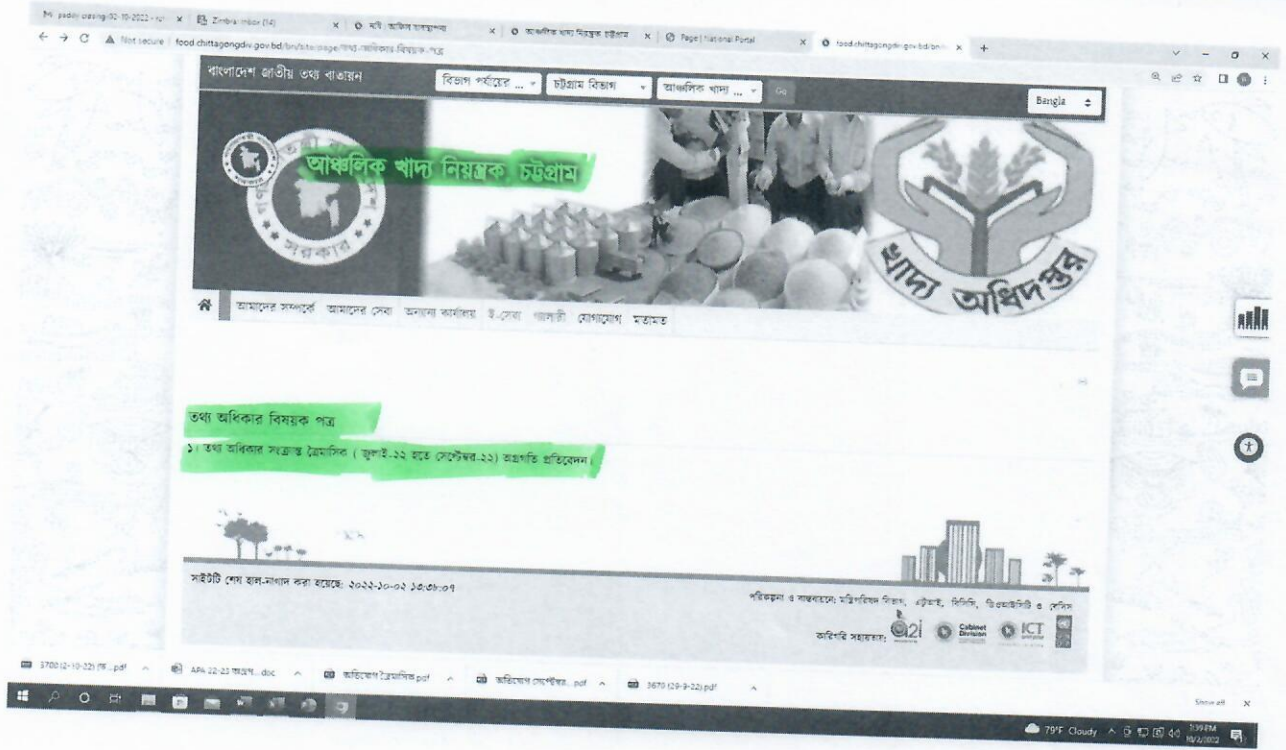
M paddy casing 02-10-2022 - x | Zimbra: Inbox (14) x | নথি: জাতীয় তথ্য বাতায়ন x | আঞ্চলিক খাদ্য নিয়ন্ত্রক চট্টগ্রাম x | Page | National Portal x | food.chittagongdiv.gov.bd/bn/ x | +

Not secure | food.chittagongdiv.gov.bd/bn/site/page/তথ্য-অধিকার-বিষয়ক-পত্র

বাংলাদেশ জাতীয় তথ্য বাতায়ন | বিভাগ পর্যায়ের ... | চট্টগ্রাম বিভাগ | আঞ্চলিক খাদ্য ... | Go | Bangla

আঞ্চলিক খাদ্য নিয়ন্ত্রক, চট্টগ্রাম

সরকার

খাদ্য অধিদপ্তর

আমাদের সম্পর্কে | আমাদের সেবা | অন্যান্য কার্যালয় | ই-সেবা | গ্যালারী | যোগাযোগ | মতামত

তথ্য অধিকার বিষয়ক পত্র

১। তথ্য অধিকার সংক্রান্ত ত্রৈমাসিক ( জুলাই-২২ হতে সেপ্টেম্বর-২২) অগ্রগতি প্রতিবেদন।

সাইটটি শেষ হাল-নাগাদ করা হয়েছে: ২০২২-১০-০২ ১৩:৩৬:০৭

পরিকল্পনা ও বাস্তবায়নে: মন্ত্রিপরিষদ বিভাগ, এটুআই, বিসিসি, ডিওআইসিটি ও বেসিস

কারিগরি সহায়তায়: a2i Cabinet Division ICT

370(02-10-22) (স...pdf | APA 22-23 অগ্রগ...doc | অভিযোগ ত্রৈমাসিক.pdf | অভিযোগ সেপ্টেম্বর...pdf | 3670 (29-9-22).pdf | Show all

79°F Cloudy | 3:39 PM 10/2/2022